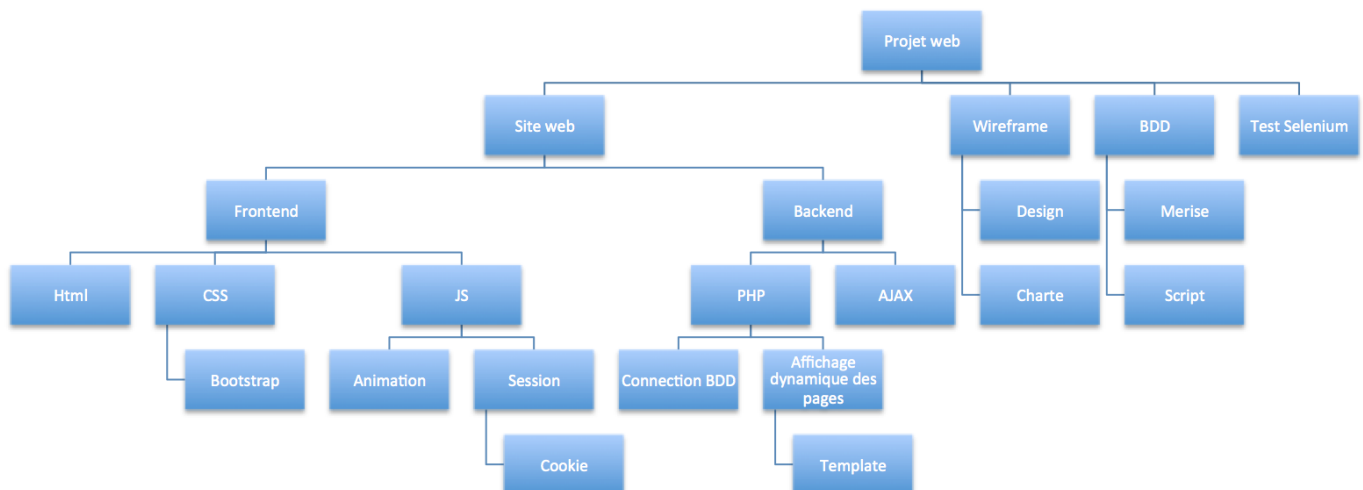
Projet web

Site web

Wireframe

BDD

Test Selenium

Frontend

Backend

Design

Merise

Html

CSS

JS

PHP

AJAX

Charte

Script

Bootstrap

Animation

Session

Connection BDD

Affichage dynamique des pages

Cookie

Template